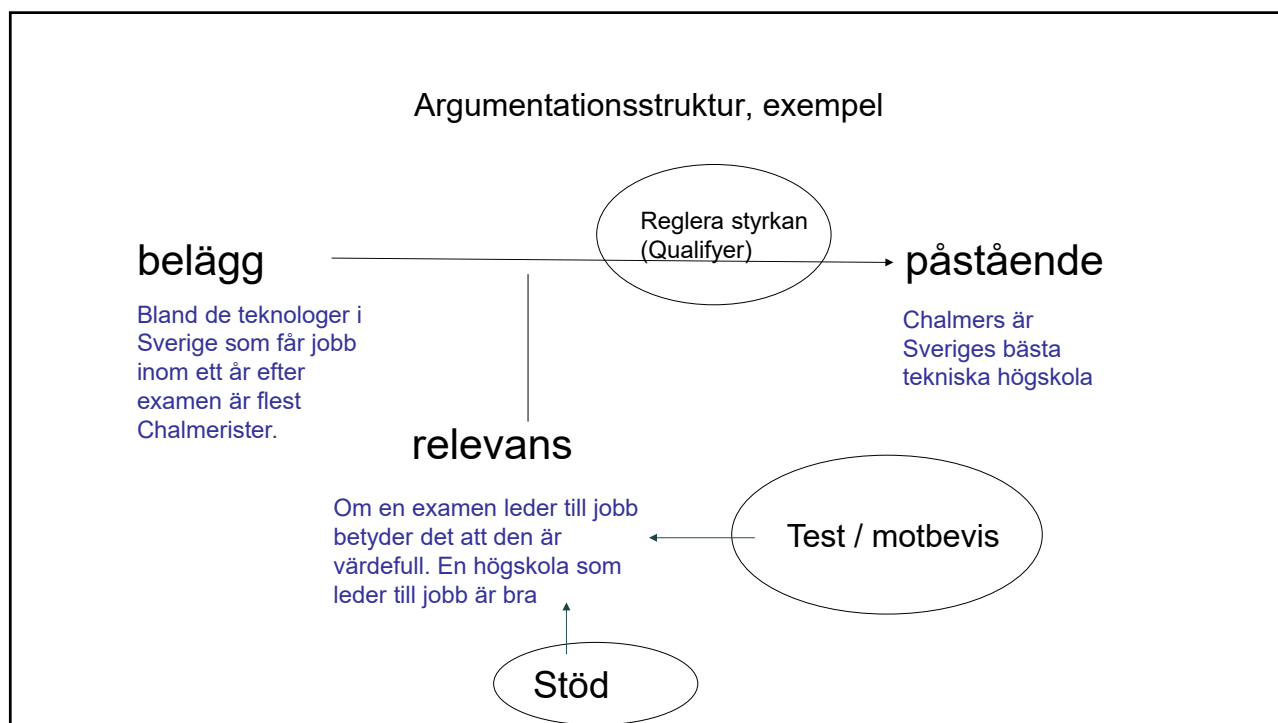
Argumentationsstruktur, exempel

Reglera styrkan (Qualifyer)

belägg

påstående

Bland de teknologer i Sverige som får jobb inom ett år efter examen är flest Chalmerister.

Chalmers är Sveriges bästa tekniska högskola

relevans

Om en examen leder till jobb betyder det att den är värdefull. En högskola som leder till jobb är bra

Test / motbevis

Stöd